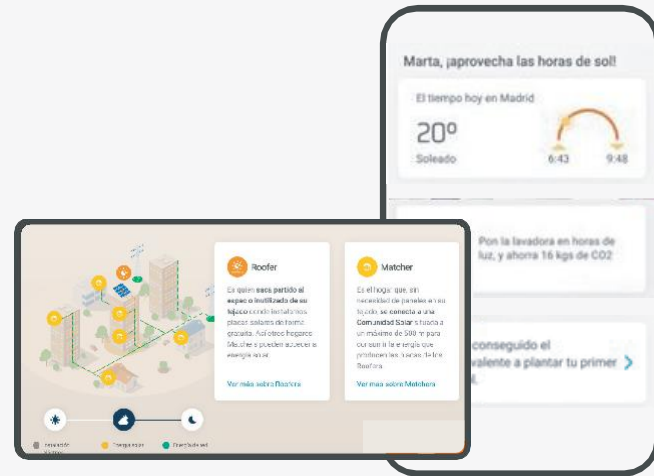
Marta, ¡aprovecha las horas de sol!

El tiempo hoy en Madrid

20º

Soleado

6:43

9:48

Pon la lavadora en horas de luz, y ahorra 16 kgs de CO2

conseguido el

valente a plantar tu primer

Roofer

Es quien saca partido al espacio inutilizado de su tejado donde instalamos placas solares de forma gratuita. Así otros hogares Matcher pueden acceder a energía solar.

Ver más sobre Roofers

Matcher

Es el hogar que, sin necesidad de paneles en su tejado, se conecta a una Comunidad Solar situada a un máximo de 500 m para consumir la energía que producen las placas de los Roofers.

Ver más sobre Matchers

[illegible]

Energía solar

Energía de red